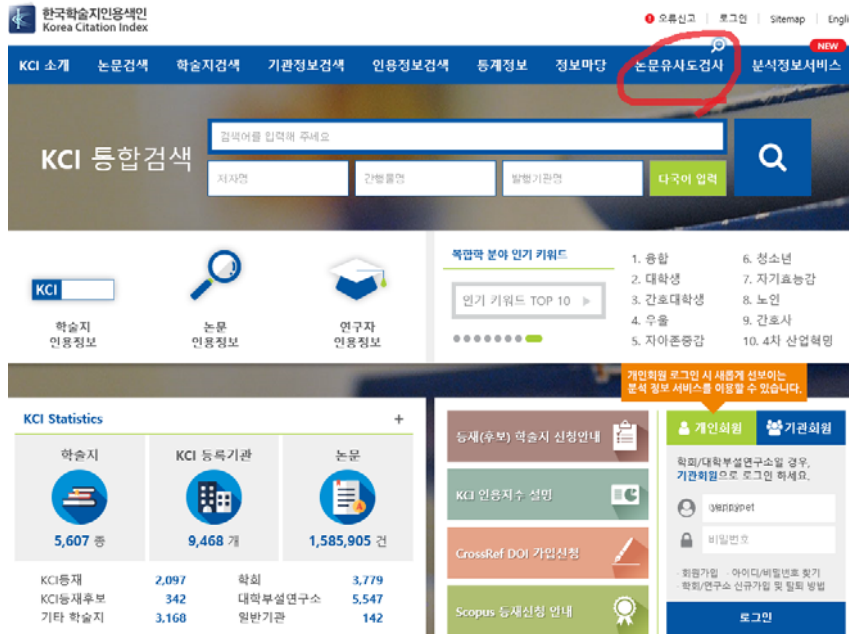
한국학술지인용색인
Korea Citation Index

오류신고 | 로그인 | Sitemap | Engli

KCI 소개 | 논문검색 | 학술지검색 | 기관정보검색 | 인용정보검색 | 통계정보 | 정보마당 | 논문유사도검사 | NEW 분석정보서비스

KCI 통합검색

검색어를 입력해 주세요
저자명
간행물명
발행기관명
다국어 입력

KCI
학술지 인용정보
논문 인용정보
연구자 인용정보

복합학 분야 인기 키워드
인기 키워드 TOP 10
1. 융합
2. 대학생
3. 간호대학생
4. 우울
5. 자아존중감
6. 청소년
7. 자기효능감
8. 노인
9. 간호사
10. 4차 산업혁명

개인회원 로그인 시 새롭게 선보이는 분석 정보 서비스를 이용할 수 있습니다.

KCI Statistics +

학술지
5,607 종
KCI 등록기관
9,468 개
논문
1,585,905 건

| KCI등재 | 2,097 | 학회 | 3,779 |
|---|---|---|---|
| KCI등재후보 | 342 | 대학부설연구소 | 5,547 |
| 기타 학술지 | 3,168 | 일반기관 | 142 |

등재(후보) 학술지 신청안내
KCI 인용지수 설명
CrossRef DOI 가입신청
Scopus 등재신청 안내

개인회원 | 기관회원
학회/대학부설연구소일 경우, 기관회원으로 로그인 하세요.
gappynet
비밀번호
회원가입 · 아이디/비밀번호 찾기
학회/연구소 신규가입 및 탈퇴 방법
로그인